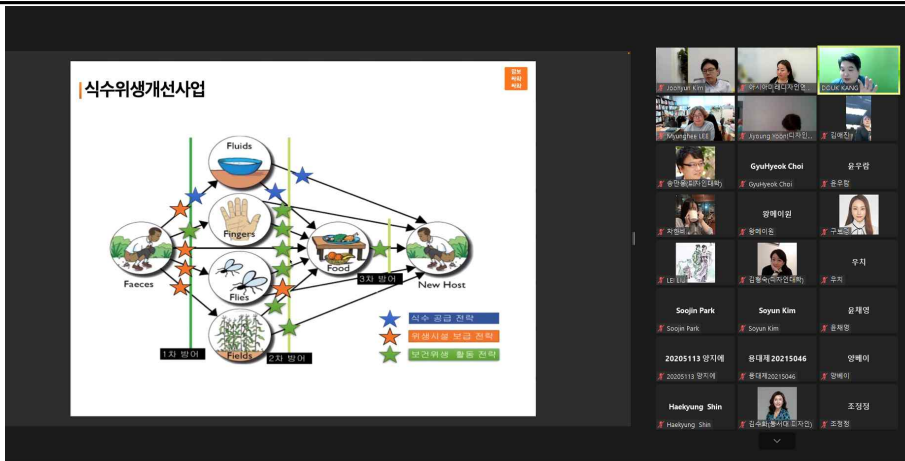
식수위생개선사업

Fluids

Fingers

Faeces

Food

New Host

Flies

Fields

3차 방어

1차 방어

2차 방어

식수 공급 전략

위생시설 보급 전략

보건위생 활동 전략

Joohyun Kim

아시아디자인연

DOUK KANG

Myunghee LEE

Jiyoung Yoon(디자인...

김애진

송민정(피어오대학)

GyuHyeok Choi

GyuHyeok Choi

윤우람

윤우람

왕메이윈

자현비

왕메이윈

구도경

LEI

김형숙(디자인대학)

우치

우치

Soojin Park

Soojin Park

Soyun Kim

Soyun Kim

윤채영

윤채영

20205113 양지예

20205113 양지예

용대제20215046

용대제20215046

양베이

양베이

Haekyung Shin

Haekyung Shin

김수화(동서대 디자인)

조정정

조정정